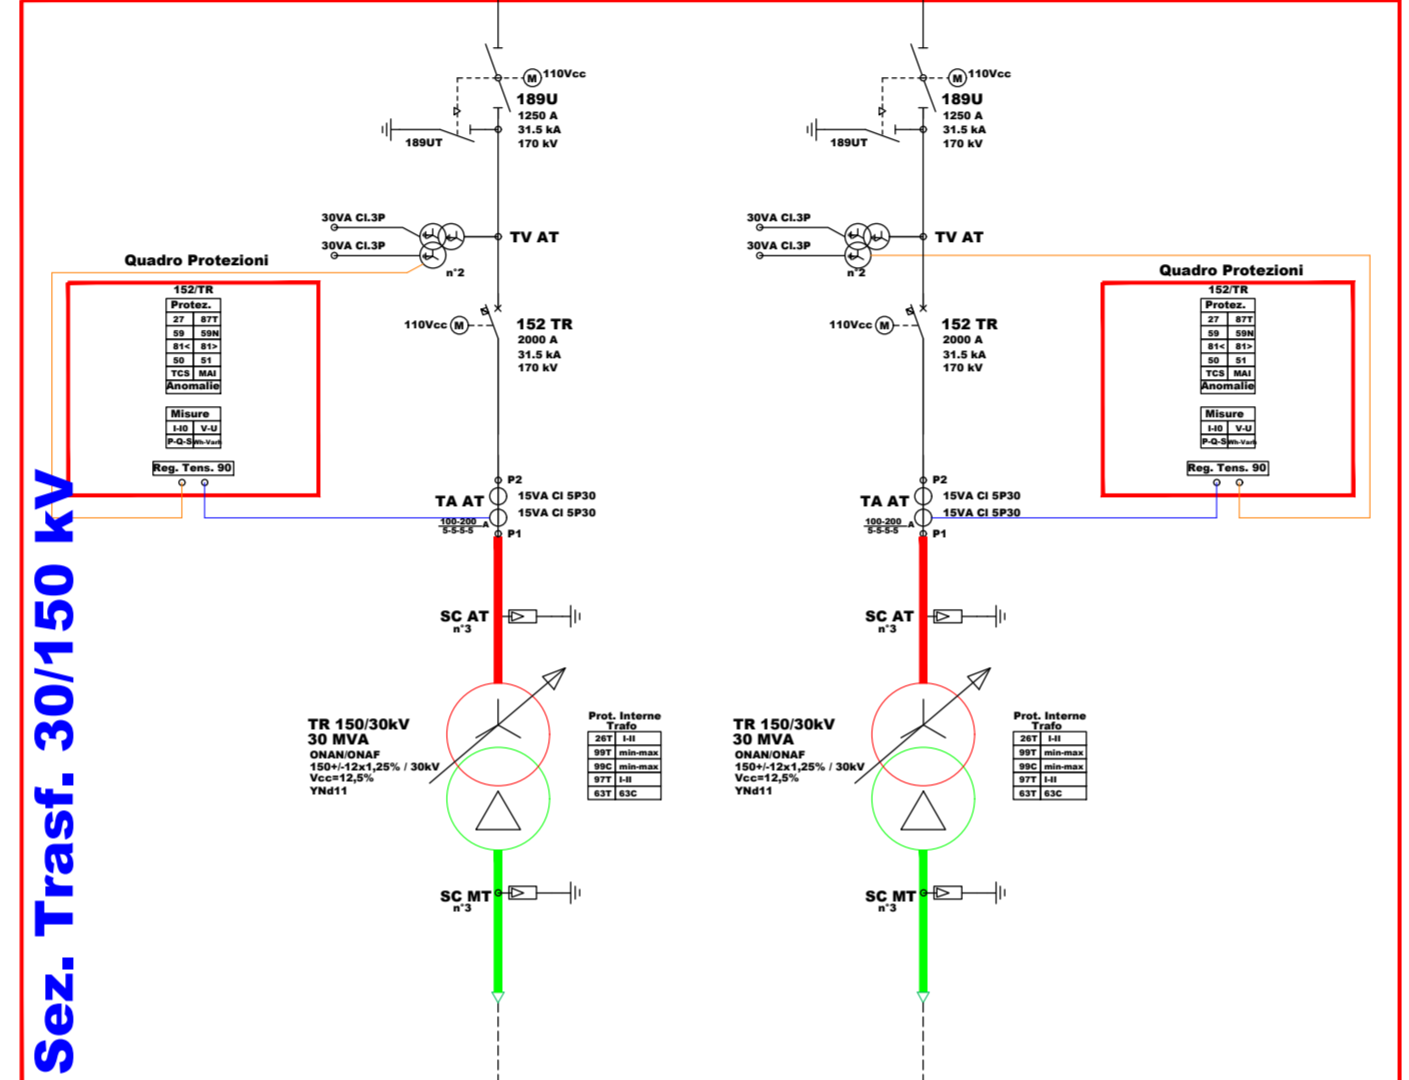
Sez. Trasf. 30/150 kV

110Vcc
189U
1250 A
31.5 kA
170 kV
189UT

30VA Cl.3P
30VA Cl.3P
TV AT
n°2

Quadro Protezioni
152/TR

| Protez. | |
|---|---|
| 27 | 87T |
| 59 | 59N |
| 81< | 81> |
| 50 | 51 |
| TCS | MAI |
| Anomalie | |

| Misure | |
|---|---|
| I-I0 | V-U |
| P-Q-S | Wh-Varh |

Reg. Tens. 90

110Vcc
152 TR
2000 A
31.5 kA
170 kV

P2
TA AT
15VA Cl 5P30
15VA Cl 5P30
100-200 A
5-5-5-5
P1

SC AT
n°3

TR 150/30kV
30 MVA
ONAN/ONAF
150+/-12x1,25% / 30kV
Vcc=12,5%
YNd11

Prot. Interne Trafo

| 26T | I-II |
|---|---|
| 99T | min-max |
| 99C | min-max |
| 97T | I-II |
| 63T | 63C |

SC MT
n°3

110Vcc
189U
1250 A
31.5 kA
170 kV
189UT

30VA Cl.3P
30VA Cl.3P
TV AT
n°2

Quadro Protezioni
152/TR

| Protez. | |
|---|---|
| 27 | 87T |
| 59 | 59N |
| 81< | 81> |
| 50 | 51 |
| TCS | MAI |
| Anomalie | |

| Misure | |
|---|---|
| I-I0 | V-U |
| P-Q-S | Wh-Varh |

Reg. Tens. 90

110Vcc
152 TR
2000 A
31.5 kA
170 kV

P2
TA AT
15VA Cl 5P30
15VA Cl 5P30
100-200 A
5-5-5-5
P1

SC AT
n°3

TR 150/30kV
30 MVA
ONAN/ONAF
150+/-12x1,25% / 30kV
Vcc=12,5%
YNd11

Prot. Interne Trafo

| 26T | I-II |
|---|---|
| 99T | min-max |
| 99C | min-max |
| 97T | I-II |
| 63T | 63C |

SC MT
n°3